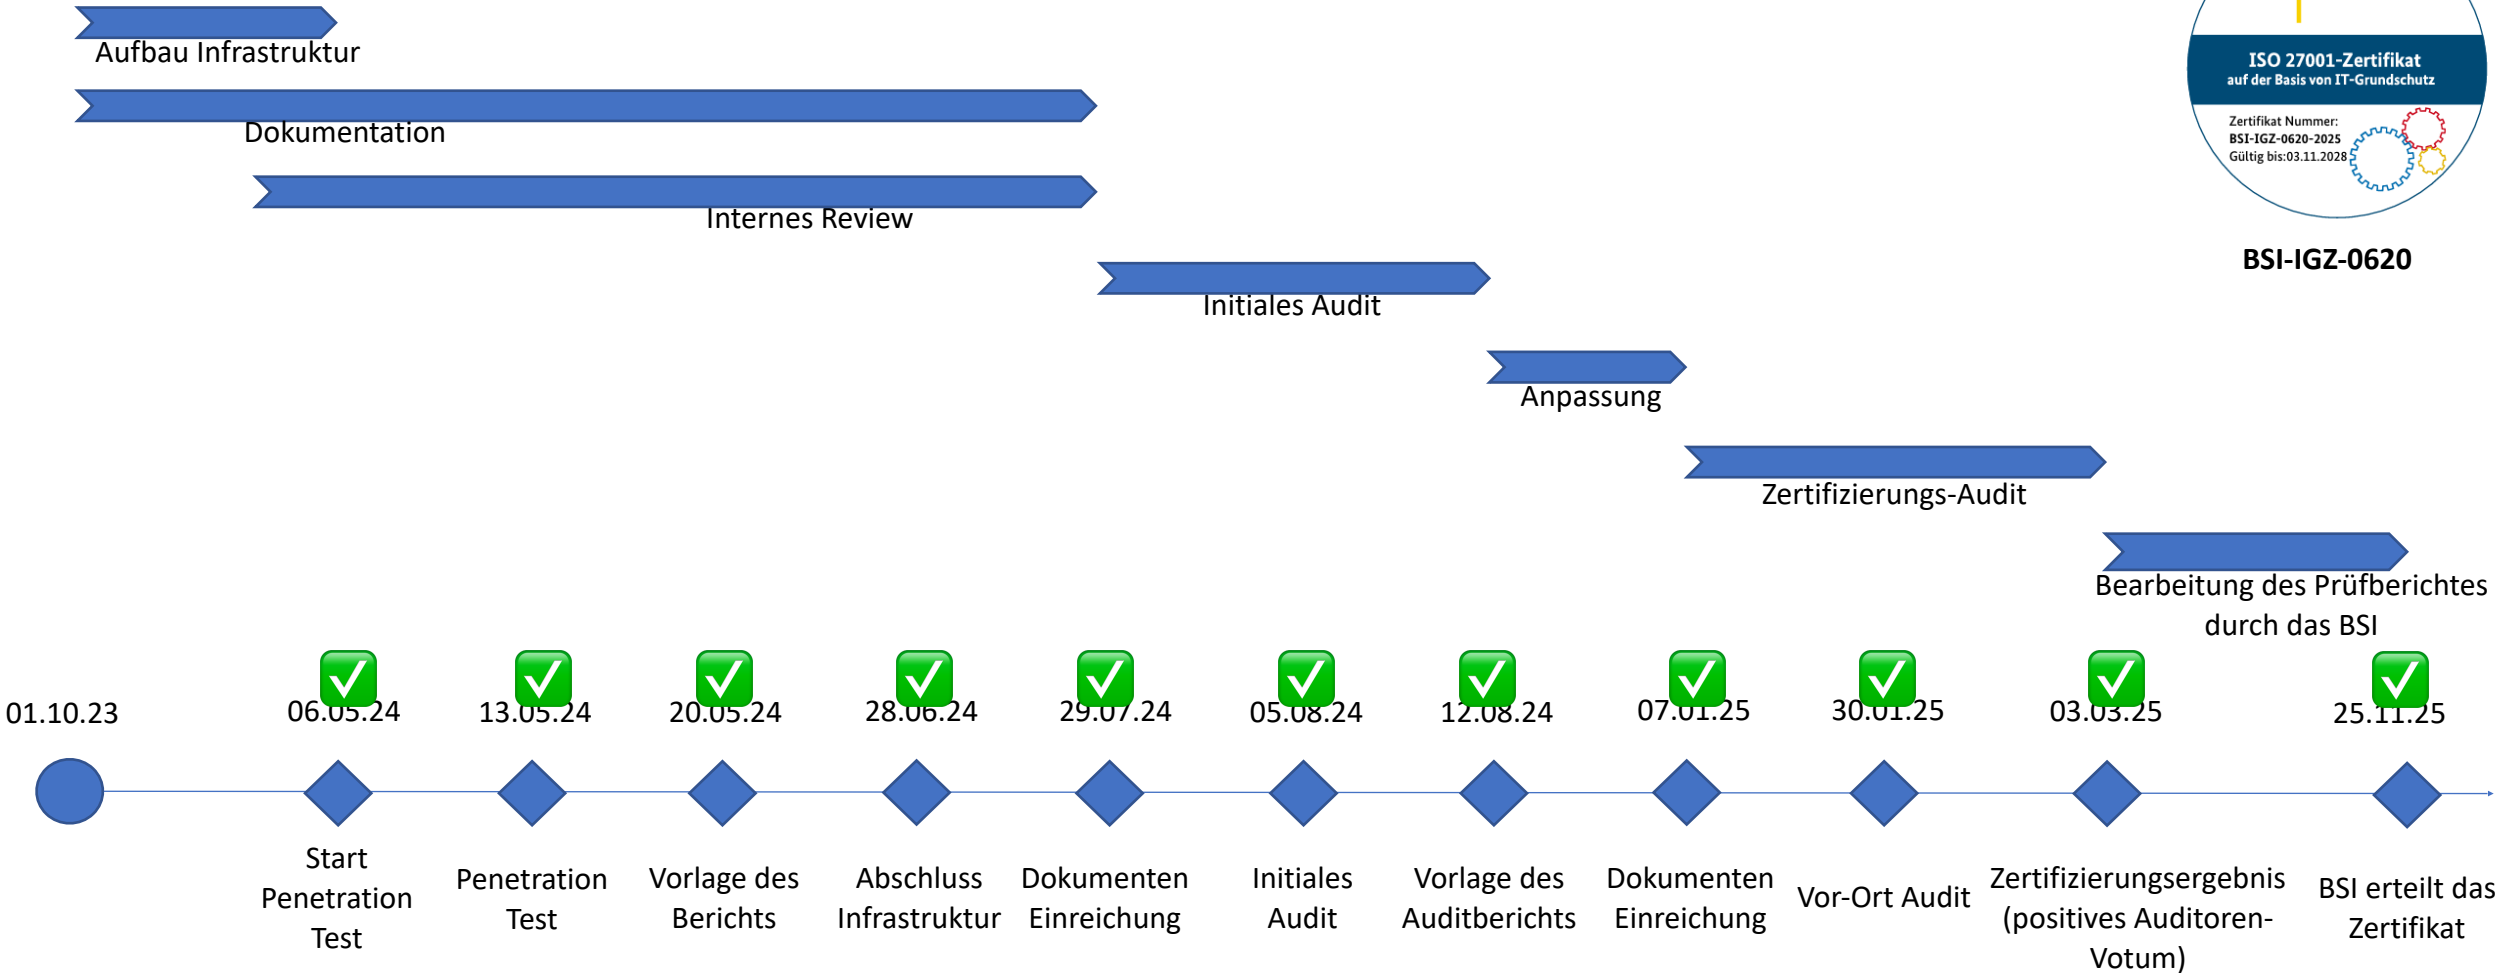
Aufbau Infrastruktur

Dokumentation

Internes Review

Initiales Audit

Anpassung

Zertifizierungs-Audit

Bearbeitung des Prüfberichtes durch das BSI

ISO 27001-Zertifikat
auf der Basis von IT-Grundschutz
Zertifikat Nummer:
BSI-IGZ-0620-2025
Gültig bis:03.11.2028

BSI-IGZ-0620

01.10.23

06.05.24
Start Penetration Test

13.05.24
Penetration Test

20.05.24
Vorlage des Berichts

28.06.24
Abschluss Infrastruktur

29.07.24
Dokumenten Einreichung

05.08.24
Initiales Audit

12.08.24
Vorlage des Auditberichts

07.01.25
Dokumenten Einreichung

30.01.25
Vor-Ort Audit

03.03.25
Zertifizierungsergebnis (positives Auditoren-Votum)

25.11.25
BSI erteilt das Zertifikat